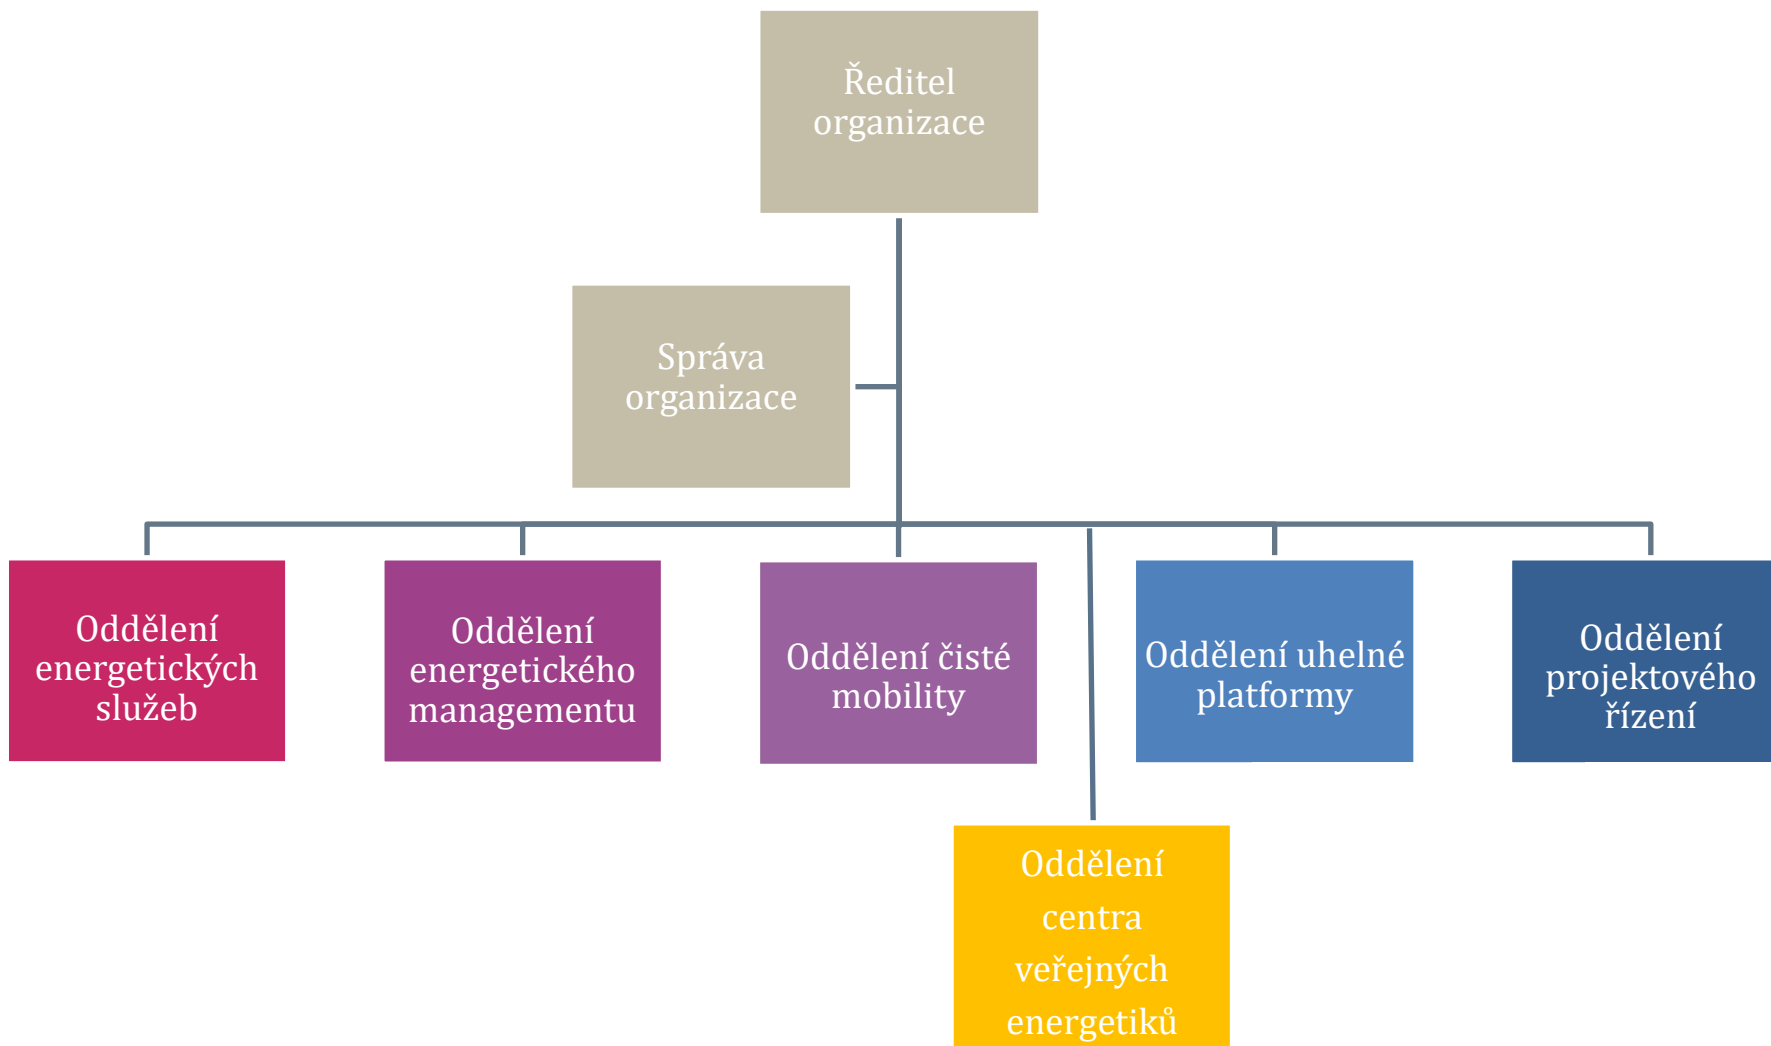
Ředitel organizace

Správa organizace

Oddělení energetických služeb

Oddělení energetického managementu

Oddělení čisté mobility

Oddělení uhelné platformy

Oddělení projektového řízení

Oddělení centra veřejných energetiků